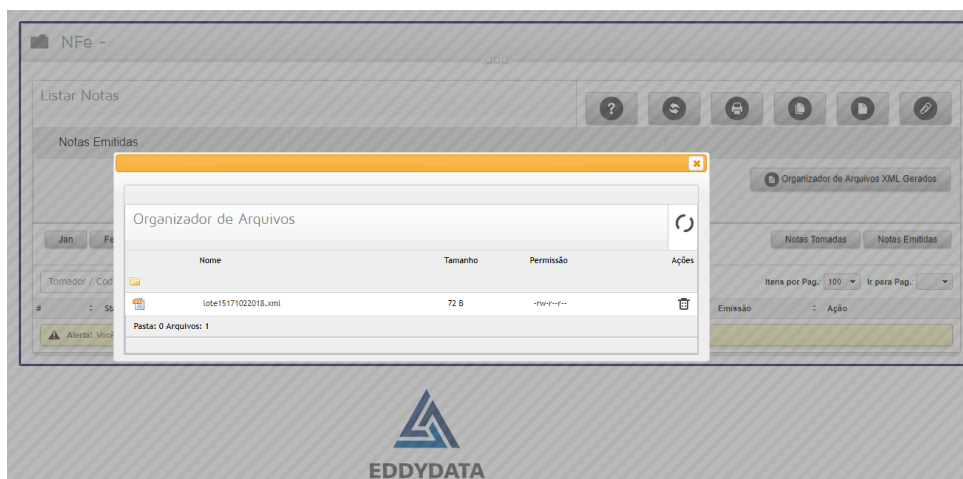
NFe -

Listar Notas

Notas Emitidas

Organizador de Arquivos XML Gerados

Jan

Fe

Notas Tomadas

Notas Emitidas

Tomador / Cod

Itens por Pag.: 100

Ir para Pag.:

#

St

Emissão

Ação

Alerta! Voc

×

Organizador de Arquivos

| Nome | Tamanho | Permissão | Ações |
|---|---|---|---|
| | | | |
| lote15171022018.xml | 72 B | -rw-r--r-- | |

Pasta: 0 Arquivos: 1

EDDYDATA